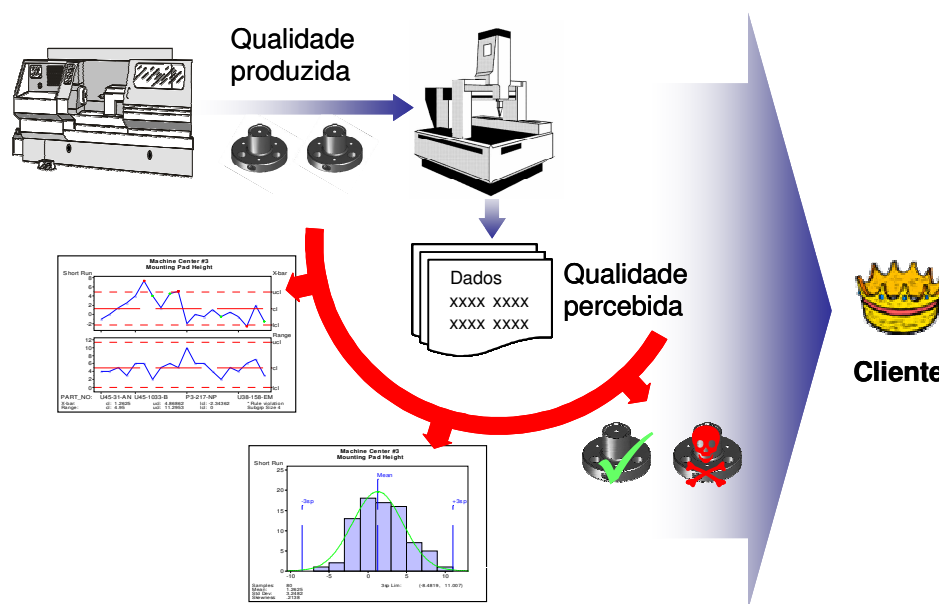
Qualidade produzida

Dados
xxxx xxxx
xxxx xxxx

Qualidade percebida

Machine Center #3
Mounting Pad Height
Short Run
X-bar
8
6
4
2
0
-2
ucl
cl
lcl
Range
12
10
8
6
4
2
0
ucl
cl
lcl
PART_NO: U45-31-AN U45-1033-B P3-217-NP U38-158-EM
X-bar: cl: 1.2625 ucl: 4.86882 lcl: -2.34342 * Rule violation
Range: cl: 4.95 ucl: 11.2653 lcl: 0 Subgrp Size 4

Machine Center #3
Mounting Pad Height
Short Run
Mean
-3sp
+3sp
25
20
15
10
5
0
-10 -5 0 5 10
Samples: 80
Mean: 1.2625
Std Dev: 3.2582
Skewness: .2135
3sp Lim: (-8.4818, 11.007)

Cliente